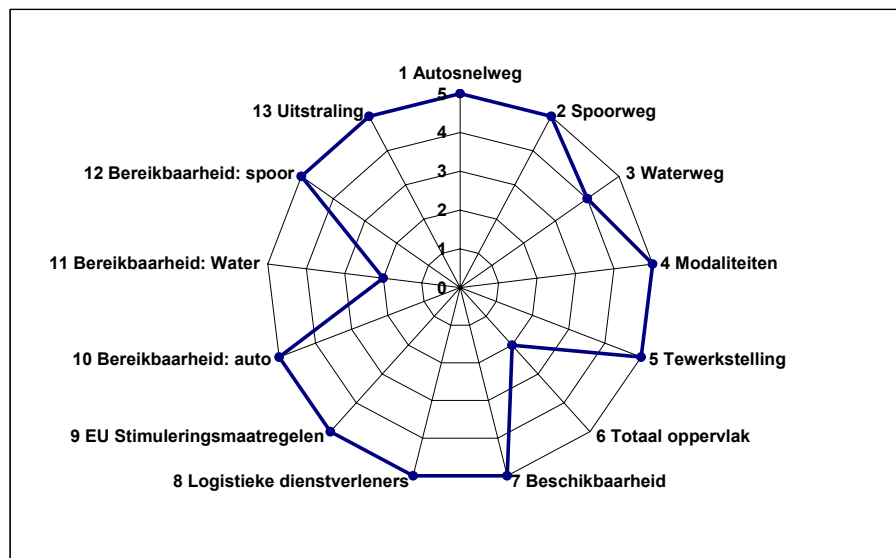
1 Autosnelweg
5
4
3
2
1
0
2 Spoorweg
3 Waterweg
4 Modaliteiten
5 Tewerkstelling
6 Totaal oppervlak
7 Beschikbaarheid
8 Logistieke dienstverleners
9 EU Stimuleringsmaatregelen
10 Bereikbaarheid: auto
11 Bereikbaarheid: Water
12 Bereikbaarheid: spoor
13 Uitstraling